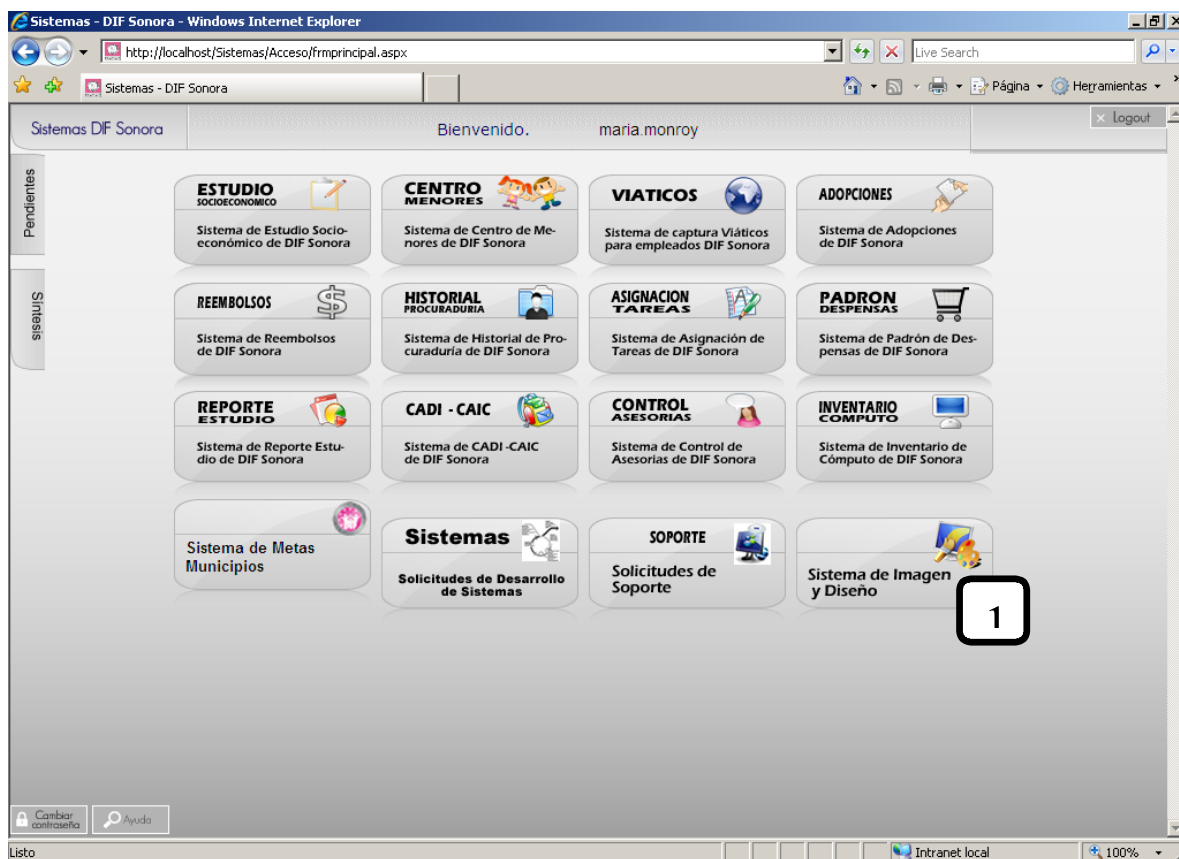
Sistemas - DIF Sonora - Windows Internet Explorer

http://localhost/Sistemas/Acceso/frmprincipal.aspx

Live Search

Sistemas - DIF Sonora

Página Herramientas

Sistemas DIF Sonora

Bienvenido. maria.monroy

Logout

Pendientes

Síntesis

ESTUDIO SOCIOECONOMICO
Sistema de Estudio Socioeconómico de DIF Sonora

CENTRO MENORES
Sistema de Centro de Menores de DIF Sonora

VIATICOS
Sistema de captura Viáticos para empleados DIF Sonora

ADOPCIONES
Sistema de Adopciones de DIF Sonora

REEMBOLSOS
Sistema de Reembolsos de DIF Sonora

HISTORIAL PROCURADURIA
Sistema de Historial de Procuraduría de DIF Sonora

ASIGNACION TAREAS
Sistema de Asignación de Tareas de DIF Sonora

PADRON DESPENSAS
Sistema de Padrón de Despensas de DIF Sonora

REPORTE ESTUDIO
Sistema de Reporte Estudio de DIF Sonora

CADI - CAIC
Sistema de CADI -CAIC de DIF Sonora

CONTROL ASESORIAS
Sistema de Control de Asesorias de DIF Sonora

INVENTARIO COMPUTO
Sistema de Inventario de Cómputo de DIF Sonora

Sistema de Metas Municipios

Sistemas
Solicitudes de Desarrollo de Sistemas

SOPORTE
Solicitudes de Soporte

Sistema de Imagen y Diseño

1

Cambiar contraseña

Ayuda

Listo

Intranet local

100%